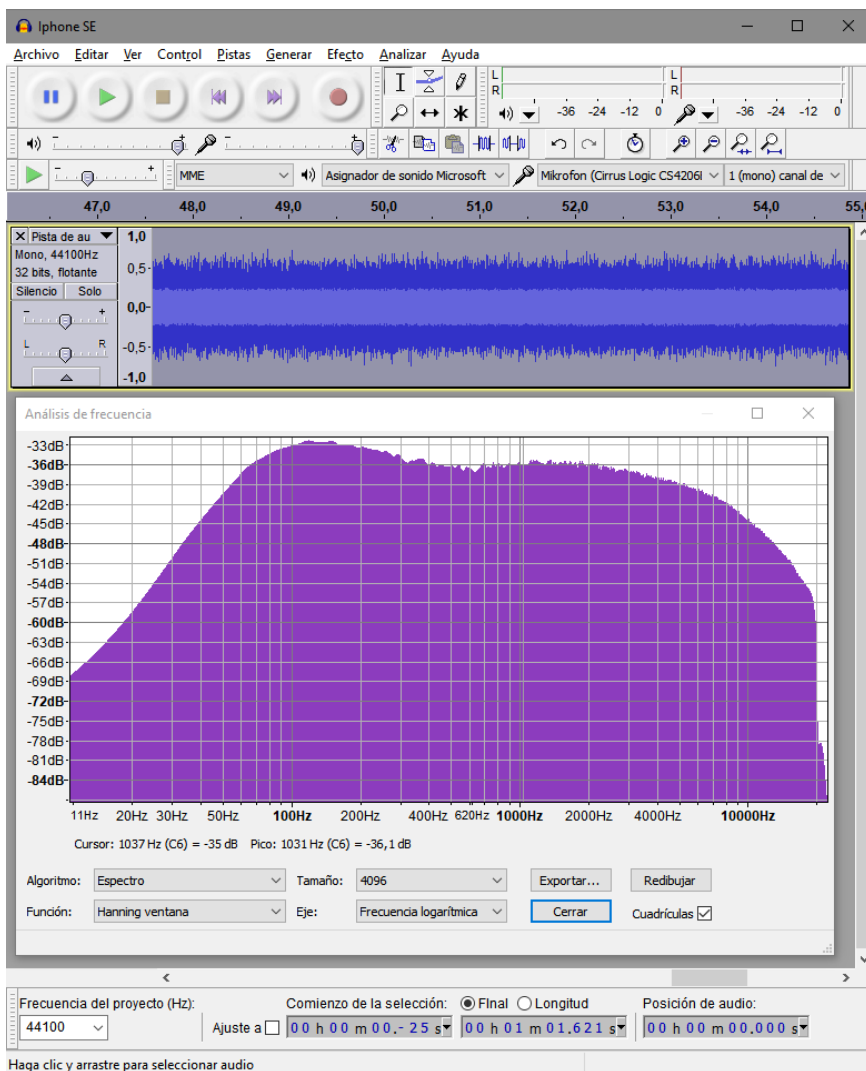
Iphone SE

Archivo Editar Ver Control Pistas Generar Efecto Analizar Ayuda

L
R
-36 -24 -12 0
L
R
-36 -24 -12 0

MME
Asignador de sonido Microsoft
Mikrofon (Cirrus Logic CS4206I
1 (mono) canal de

47,0 48,0 49,0 50,0 51,0 52,0 53,0 54,0 55,0

Pista de au
Mono, 44100Hz
32 bits, flotante
Silencio Solo
L R
1,0
0,5
0,0
-0,5
-1,0

Análisis de frecuencia

-33dB
-36dB
-39dB
-42dB
-45dB
-48dB
-51dB
-54dB
-57dB
-60dB
-63dB
-66dB
-69dB
-72dB
-75dB
-78dB
-81dB
-84dB

11Hz 20Hz 30Hz 50Hz 100Hz 200Hz 400Hz 620Hz 1000Hz 2000Hz 4000Hz 10000Hz

Cursor: 1037 Hz (C6) = -35 dB Pico: 1031 Hz (C6) = -36,1 dB

Algoritmo: Espectro Tamaño: 4096 Exportar... Redibujar
Función: Hanning ventana Eje: Frecuencia logarítmica Cerrar Cuadrículas

Frecuencia del proyecto (Hz):
44100
Ajuste a
Comienzo de la selección: Final Longitud
00 h 00 m 00.-25 s
00 h 01 m 01.621 s
Posición de audio:
00 h 00 m 00.000 s

Haga clic y arrastre para seleccionar audio